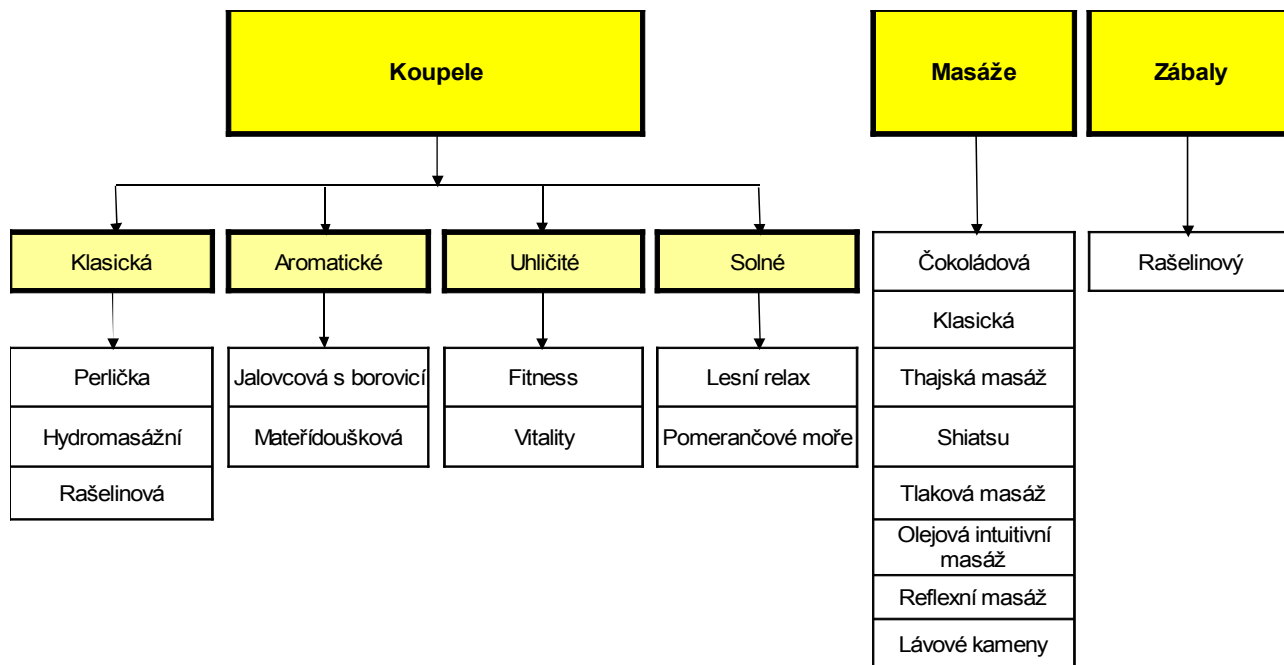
Koupele

Klasická
Perlička
Hydromasážní
Rašelinová

Aromatické
Jalovcová s borovicí
Mateřídoušková

Uhličité
Fitness
Vitality

Solné
Lesní relax
Pomerančové moře

Masáže
Čokoládová
Klasická
Thajská masáž
Shiatsu
Tlaková masáž
Olejová intuitivní masáž
Reflexní masáž
Lávové kameny

Zábaly
Rašelinový